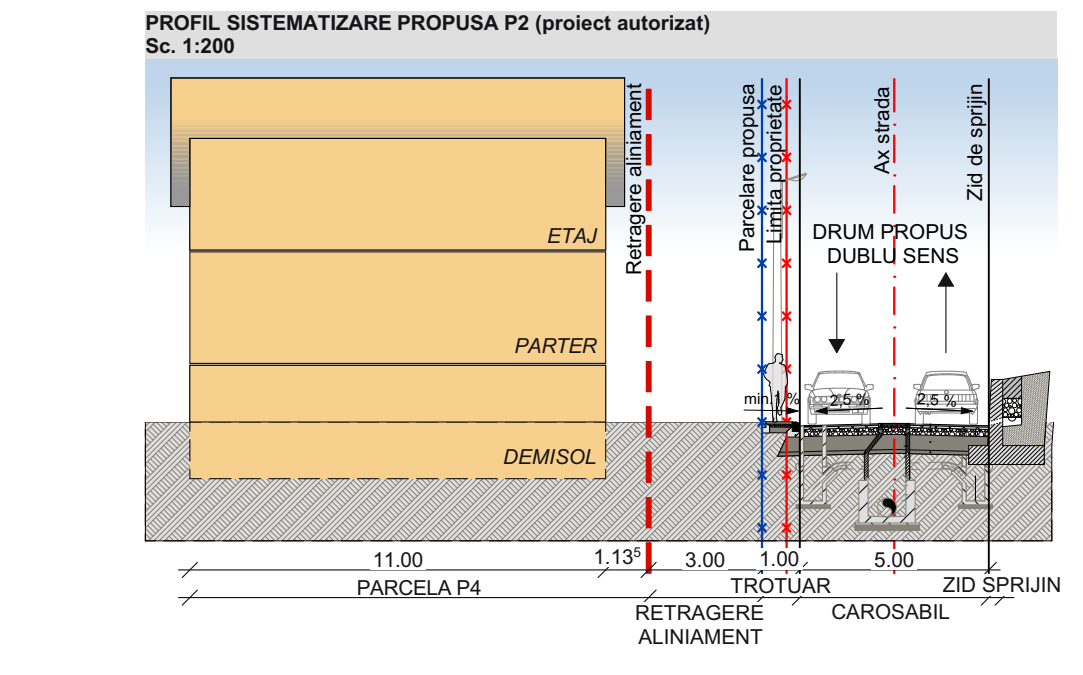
PROFIL SISTEMATIZARE PROPUSA P2 (proiect autorizat)
Sc. 1:200

Retragere aliniament
Parcelare propusa
Limita proprietate
Ax strada
Zid de sprijin

ETAJ
PARTER
DEMISOL

DRUM PROPUS
DUBLU SENS

min 1 %
2,5 %
2,5 %

11.00
$1.13^5$
3.00
1.00
5.00

PARCELA P4
TROTUAR
ZID SPRIJIN
RETRAGERE
ALINIAMENT
CAROSABIL